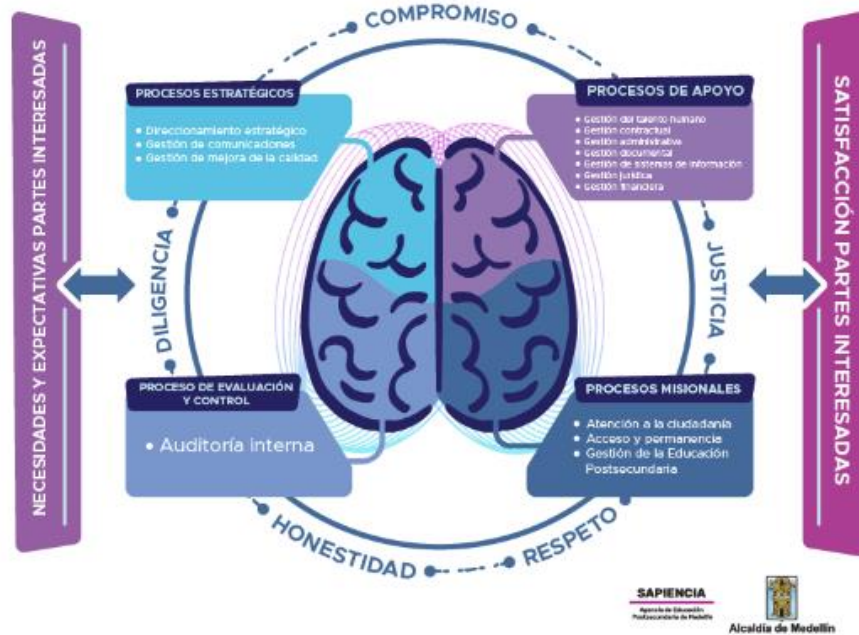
NECESIDADES Y EXPECTATIVAS PARTES INTERESADAS

COMPROMISO

PROCESOS ESTRATÉGICOS
• Direccionamiento estratégico
• Gestión de comunicaciones
• Gestión de mejora de la calidad

PROCESOS DE APOYO
• Gestión del talento humano
• Gestión contractual
• Gestión administrativa
• Gestión documental
• Gestión de sistemas de información
• Gestión jurídica
• Gestión financiera

DILIGENCIA

JUSTICIA

PROCESO DE EVALUACIÓN Y CONTROL
• Auditoría interna

PROCESOS MISIONALES
• Atención a la ciudadanía
• Acceso y permanencia
• Gestión de la Educación Postsecundaria

HONESTIDAD

RESPETO

SATISFACCIÓN PARTES INTERESADAS

SAPIENCIA
Agencia de Educación Postsecundaria de Medellín

Alcaldía de Medellín